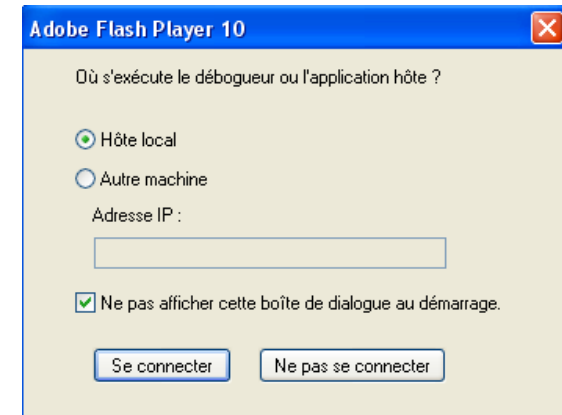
Adobe Flash Player 10

Où s'exécute le débogueur ou l'application hôte ?

Hôte local

Autre machine

Adresse IP :

Ne pas afficher cette boîte de dialogue au démarrage.

Se connecter

Ne pas se connecter